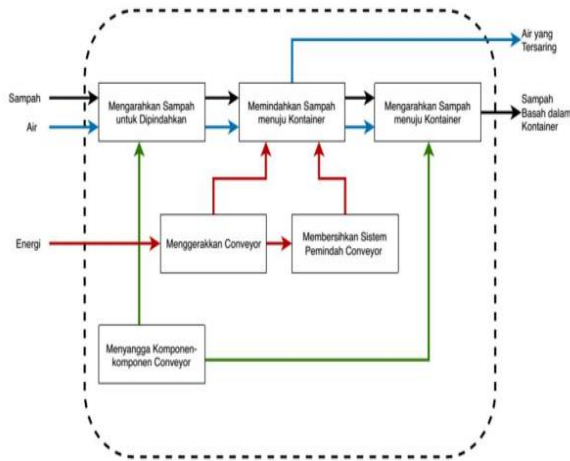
Air yang Tersaring

Sampah

Air

Mengarahkan Sampah untuk Dipindahkan

Memindahkan Sampah menuju Kontainer

Mengarahkan Sampah menuju Kontainer

Sampah Basah dalam Kontainer

Energi

Menggerakkan Conveyor

Membersihkan Sistem Pemindah Conveyor

Menyangga Komponen-komponen Conveyor